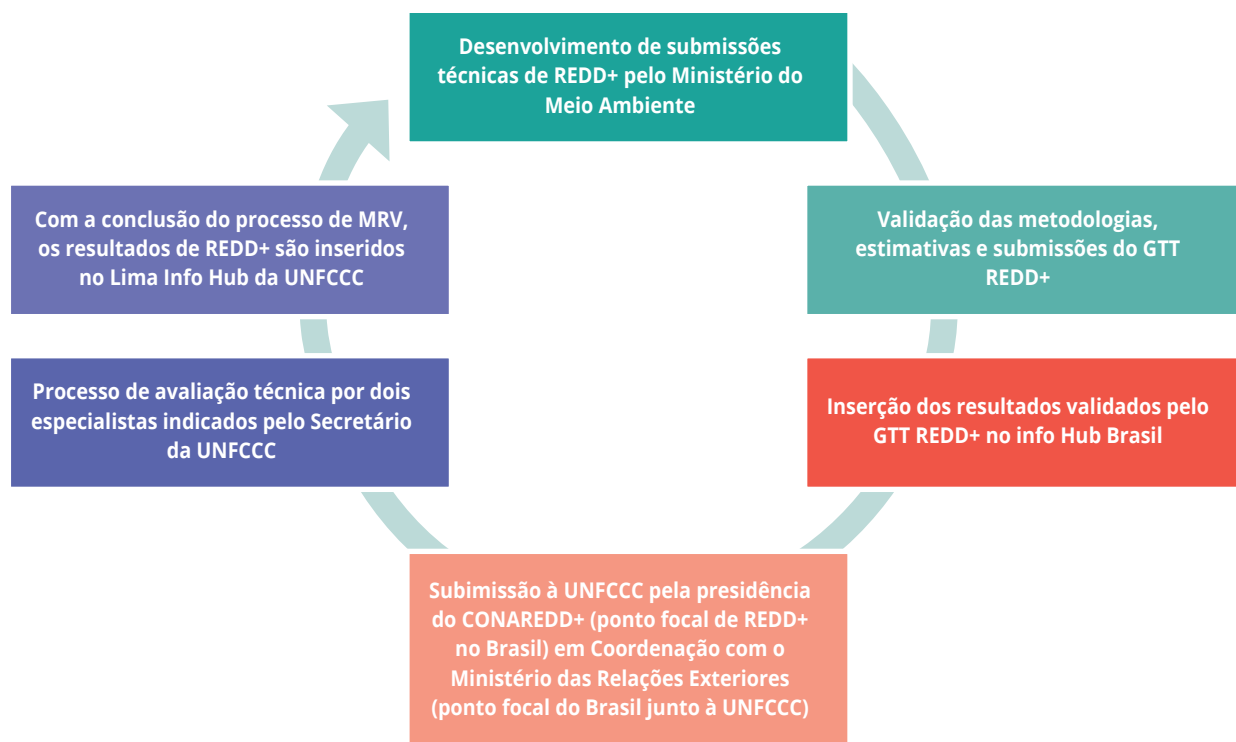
Desenvolvimento de submissões técnicas de REDD+ pelo Ministério do Meio Ambiente

Validação das metodologias, estimativas e submissões do GTT REDD+

Inserção dos resultados validados pelo GTT REDD+ no info Hub Brasil

Subimissão à UNFCCC pela presidência do CONAREDD+ (ponto focal de REDD+ no Brasil) em Coordenação com o Ministério das Relações Exteriores (ponto focal do Brasil junto à UNFCCC)

Processo de avaliação técnica por dois especialistas indicados pelo Secretário da UNFCCC

Com a conclusão do processo de MRV, os resultados de REDD+ são inseridos no Lima Info Hub da UNFCCC